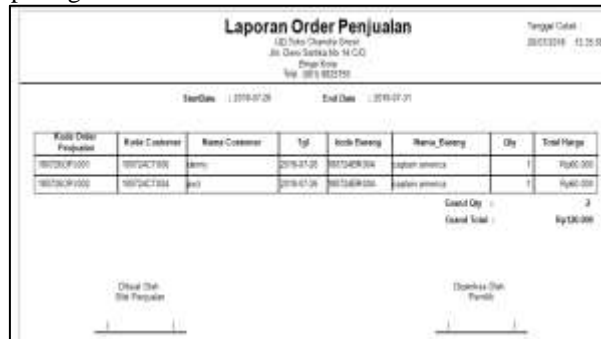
Laporan Order Penjualan

UD.Toko Chandra Grosir
Jln. Dewi Sartika No 14 C/D
Binjai Kota
Telp. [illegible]

Tanggal Cetak :
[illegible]

StartDate : 2018-07-29 EndDate : 2018-07-31

| Kode Order Penjualan | Kode Customer | Nama Customer | Tgl | Kode Barang | Nama_Barang | Qty | Total Harga |
|---|---|---|---|---|---|---|---|
| 180726OP1000 | 180724CT000 | danny | 2018-07-26 | 180724BR004 | captain america | 1 | Rp60.000 |
| 180726OP1000 | 180724CT004 | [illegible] | 2018-07-26 | 180724BR004 | captain america | 1 | Rp60.000 |

Grand Qty : 2
Grand Total : Rp120.000

Dibuat Oleh
Staf Penjualan

Disetujui Oleh
Pemilik